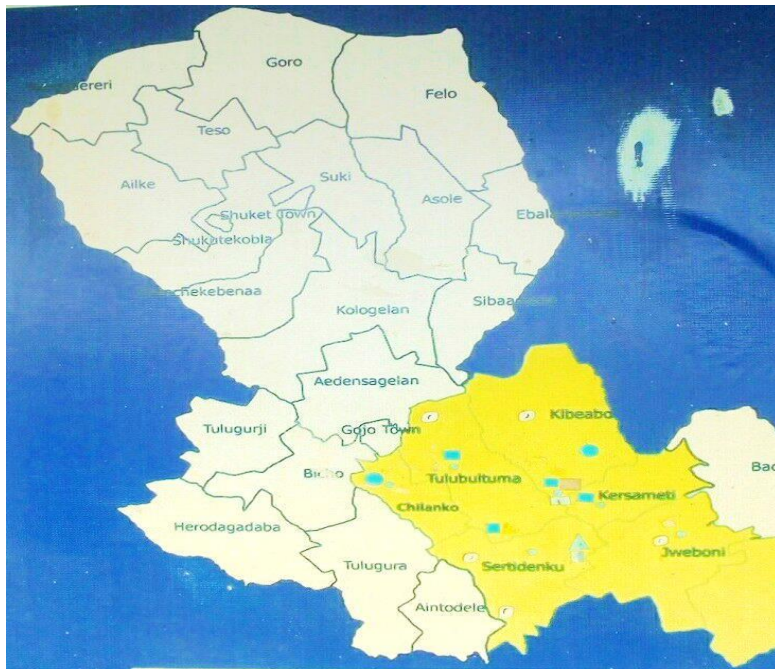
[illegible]dereri
Goro
Felo
Teso
Ailke
Suki
Asole
Ebal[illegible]
Shuket Town
Shukatekobla
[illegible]chekebenaa
Kologelan
Sibaa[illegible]
Aedensagelan
Tulugurji
Gojo Town
Kibeabo
Bi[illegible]o
Tulubultuma
Kersameti
Ba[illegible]
Chilanko
Herodagadaba
Sertidenku
Jweboni
Tulugura
Aintodele